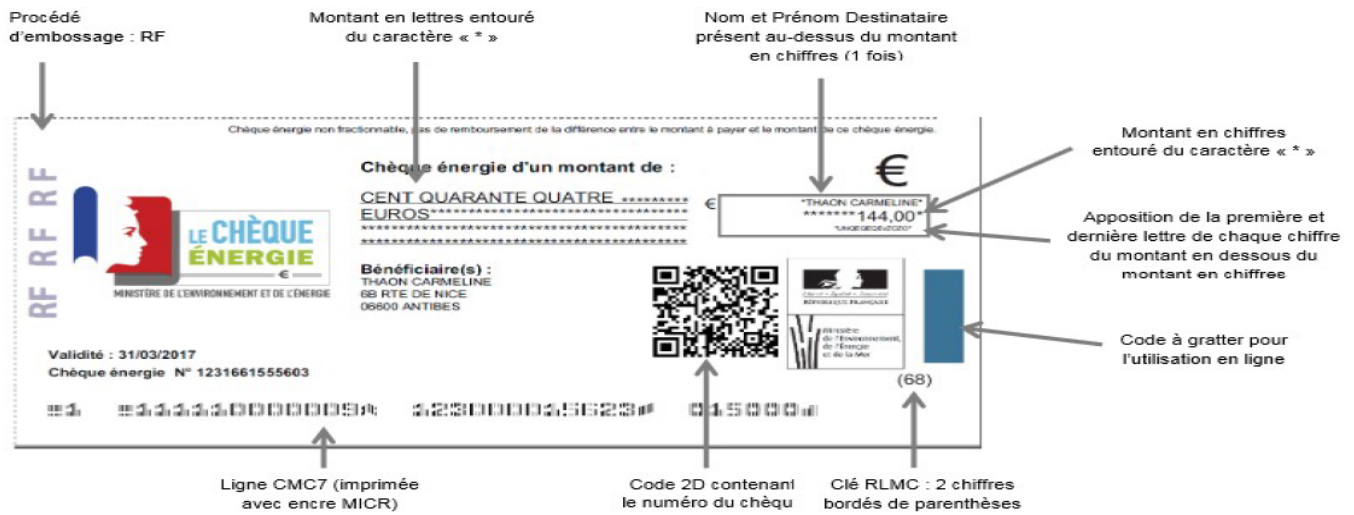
Procédé d'embossage : RF

Montant en lettres entouré du caractère « * »

Nom et Prénom Destinataire présent au-dessus du montant en chiffres (1 fois)

Chèque énergie non fractionnable, pas de remboursement de la différence entre le montant à payer et le montant de ce chèque énergie.

Montant en chiffres entouré du caractère « * »

RF RF RF

RF RF RF

LE CHÈQUE ÉNERGIE

€

MINISTÈRE DE L'ENVIRONNEMENT ET DE L'ÉNERGIE

Chèque énergie d'un montant de :

CENT QUARANTE QUATRE ********* EUROS************************************ ***************************************** *****************************************

€

€

*THAON CARMELINE*

*******144,00*

*UNQEQEQxZOZO*

Apposition de la première et dernière lettre de chaque chiffre du montant en dessous du montant en chiffres

Bénéficiaire(s) :
THAON CARMELINE
6B RTE DE NICE
06600 ANTIBES

RÉPUBLIQUE FRANÇAISE

Ministère de l'Environnement, de l'Énergie et de la Mer

Code à gratter pour l'utilisation en ligne

Validité : 31/03/2017

Chèque énergie N° 1231661555603

(68)

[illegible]

Ligne CMC7 (imprimée avec encre MICR)

Code 2D contenant le numéro du chèqu

Clé RLMC : 2 chiffres bordés de parenthèses